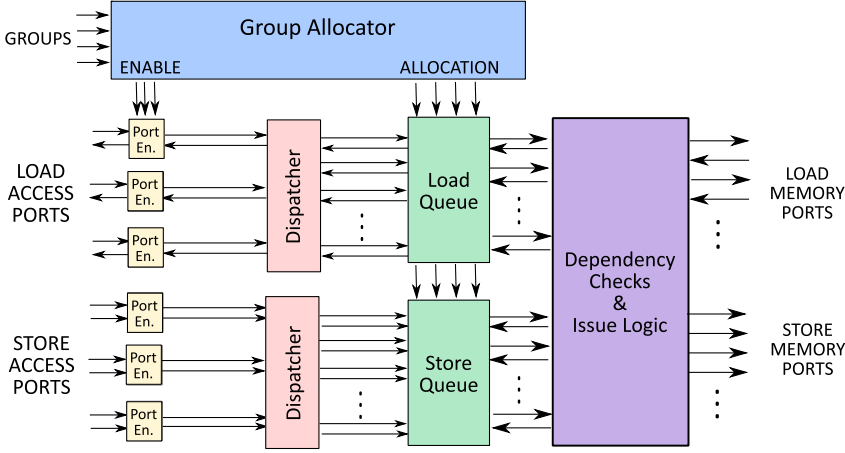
Group Allocator

GROUPS

ENABLE

ALLOCATION

LOAD ACCESS PORTS

Port En.

Port En.

Port En.

Dispatcher

Load Queue

Dependency Checks & Issue Logic

LOAD MEMORY PORTS

STORE ACCESS PORTS

Port En.

Port En.

Port En.

Dispatcher

Store Queue

STORE MEMORY PORTS